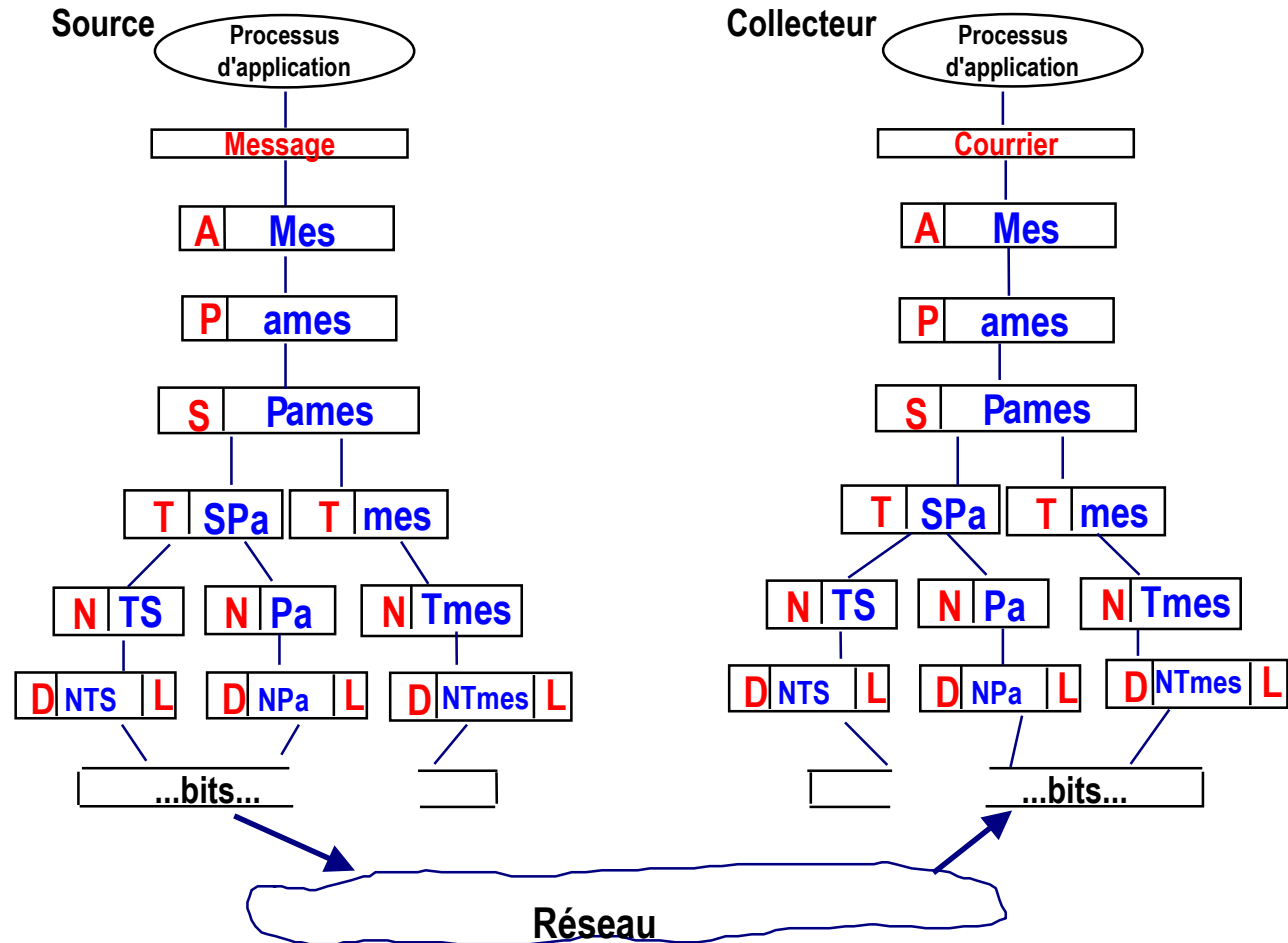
Source
Processus d'application
Message
A Mes
P ames
S Pames
T SPa
T mes
N TS
N Pa
N Tmes
D NTS L
D NPa L
D NTmes L
...bits...

Collecteur
Processus d'application
Courrier
A Mes
P ames
S Pames
T SPa
T mes
N TS
N Pa
N Tmes
D NTS L
D NPa L
D NTmes L
...bits...

Réseau